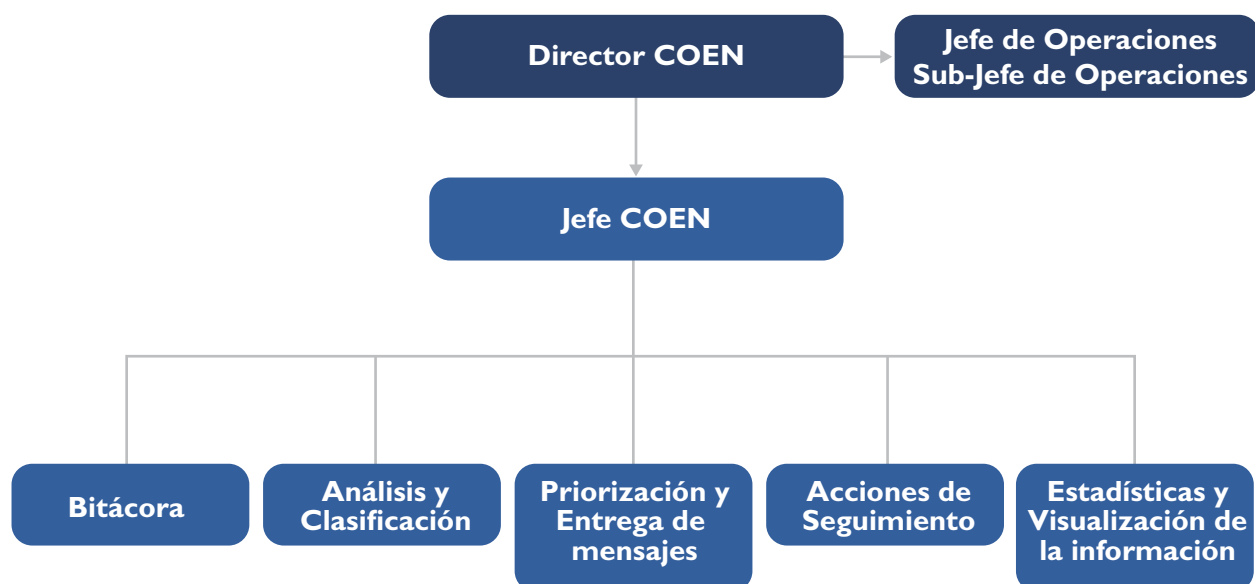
Director COEN

Jefe de Operaciones
Sub-Jefe de Operaciones

Jefe COEN

Bitácora

Análisis y Clasificación

Priorización y Entrega de mensajes

Acciones de Seguimiento

Estadísticas y Visualización de la información